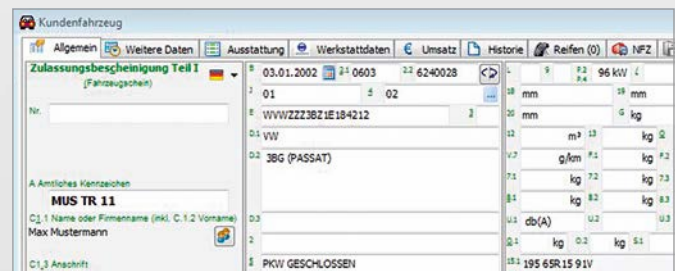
Kundenfahrzeug

Allgemein | Weitere Daten | Ausstattung | Werkstattdaten | € Umsatz | Historie | Reifen (0) | NFZ

Zulassungsbescheinigung Teil I
(Fahrzeugschein)

Nr.

A Amtliches Kennzeichen
MUS TR 11

C1.1 Name oder Firmenname (inkl. C.1.2 Vorname)
Max Mustermann

C1.3 Anschrift

B 03.01.2002 2.1 0603 2.2 6240028
2 01 5 02
E WVWZZZ3BZ1E184212 3
D.1 VW
D.2 3BG (PASSAT)
D.3
2
5 PKW GESCHLOSSEN

L 9 P.2 P.4 96 kW
18 mm 19 mm
20 mm G kg
12 m³ 13 kg Q
V.7 g/km F.1 kg F.2
7.1 kg 7.2 kg 7.3
8.1 kg 8.2 kg 8.3
U.1 db(A) U.2 U.3
Q.1 kg O.2 kg S.1
15.1 195 65R15 91V